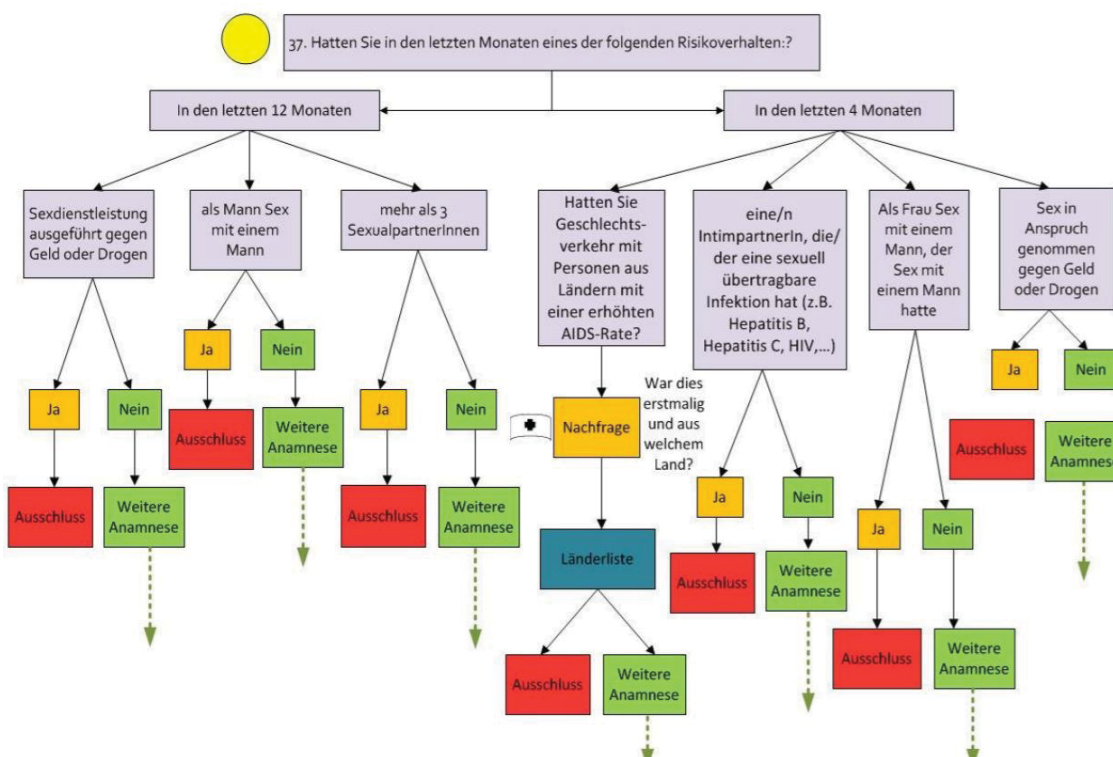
37. Hatten Sie in den letzten Monaten eines der folgenden Risikoverhalten:?

In den letzten 12 Monaten

In den letzten 4 Monaten

Sexdienstleistung ausgeführt gegen Geld oder Drogen

Ja

Ausschluss

Nein

Weitere Anamnese

als Mann Sex mit einem Mann

Ja

Ausschluss

Nein

Weitere Anamnese

mehr als 3 SexualpartnerInnen

Ja

Ausschluss

Nein

Weitere Anamnese

Hatten Sie Geschlechtsverkehr mit Personen aus Ländern mit einer erhöhten AIDS-Rate?

Nachfrage

War dies erstmalig und aus welchem Land?

Länderliste

Ausschluss

Weitere Anamnese

eine/n IntimpartnerIn, die/ der eine sexuell übertragbare Infektion hat (z.B. Hepatitis B, Hepatitis C, HIV,...)

Ja

Ausschluss

Nein

Weitere Anamnese

Als Frau Sex mit einem Mann, der Sex mit einem Mann hatte

Ja

Ausschluss

Nein

Weitere Anamnese

Sex in Anspruch genommen gegen Geld oder Drogen

Ja

Ausschluss

Nein

Weitere Anamnese